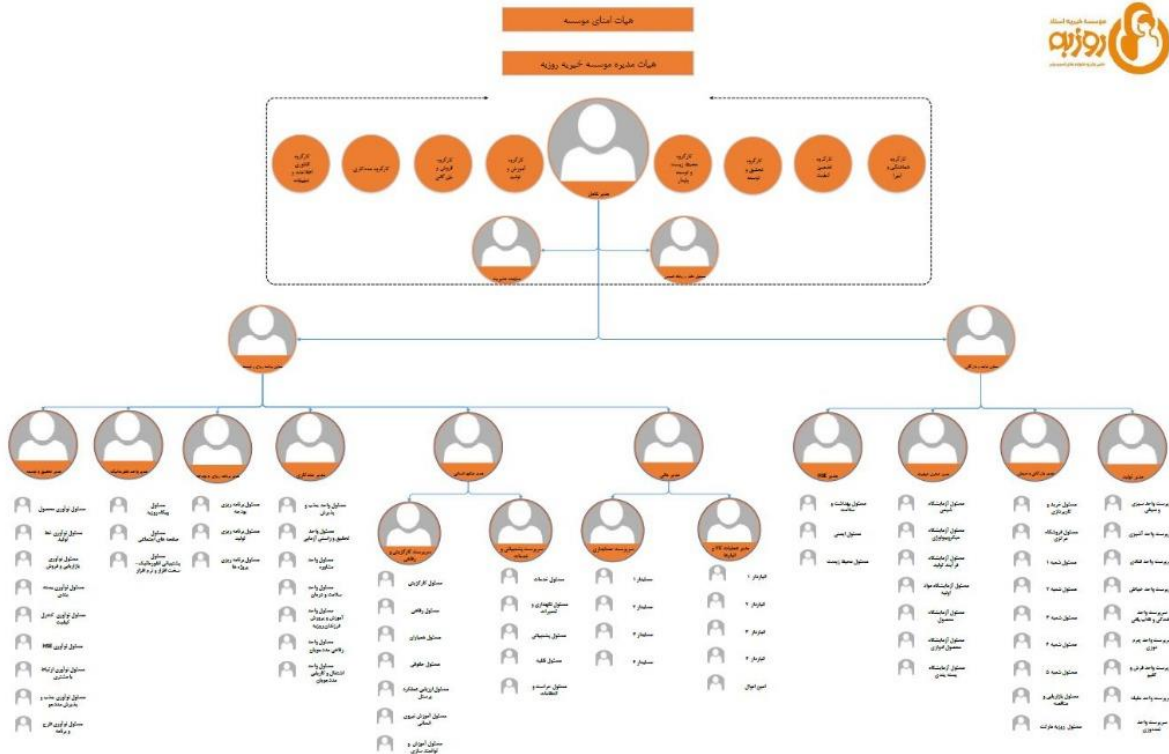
هیات امنای موسسه

هیات مدیره موسسه خیریه روزبه

موسسه خیریه استاد
روزبه

کارگروه حقوقی و اجرا

کارگروه تعمیر و املاک

کارگروه تحقیق و توسعه

کارگروه محیط زیست و توسعه پایدار

مدیر عامل

کارگروه آموزش و توانمندسازی

کارگروه فرهنگی و هنری

کارگروه مددکاری

کارگروه کنترل اطلاعات و تبلیغات

مشاور مدیر عامل

مسئول دفتر و روابط عمومی

مدیر برنامه ریزی و توسعه

معاون امور بازرگانی

مدیر تحقیق و توسعه

مدیر واحد فناوری اطلاعات

مدیر برنامه ریزی و بودجه

مدیر مددکاری

مدیر منابع انسانی

مدیر مالی

مدیر HSE

مدیر کنترل کیفیت

مدیر بازرگانی و فروش

مدیر تولید

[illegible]